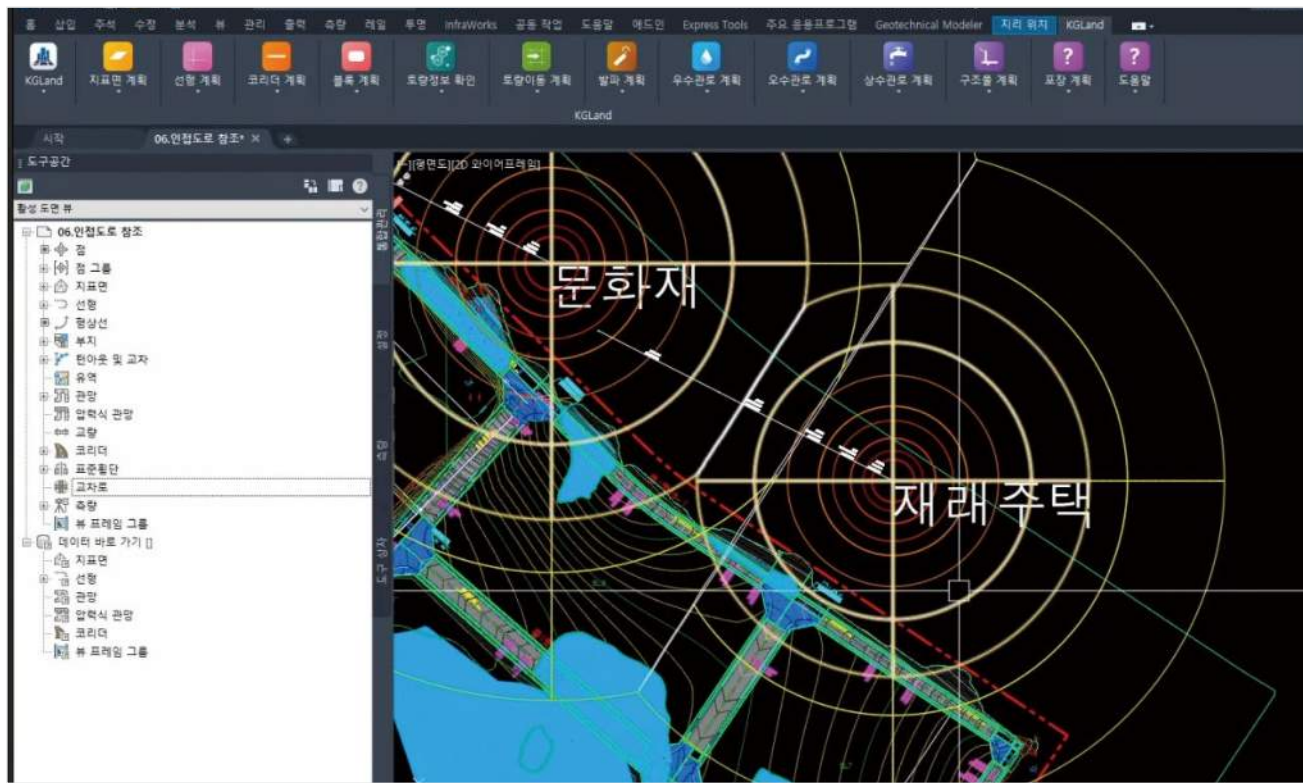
홈 삽입 주석 수정 분석 뷰 관리 출력 측량 레일 투명 InfraWorks 공동 작업 도움말 애드인 Express Tools 주요 응용프로그램 Geotechnical Modeler 지리 위치 KGLand

KGLand 지표면 계획 선형 계획 코리더 계획 블록 계획 토량정보 확인 토량이동 계획 발파 계획 우수관로 계획 오수관로 계획 상수관로 계획 구조물 계획 포장 계획 도움말

KGLand

시작 06.인접도로 참조* ×

도구공간

활성 도면 뷰

06.인접도로 참조
점
점 그룹
지표면
선형
형상선
부지
탄아웃 및 교차
유역
관망
압력식 관망
교량
코리더
표준횡단
교차로
측량
뷰 프레임 그룹
데이터 바로 가기 []
지표면
선형
관망
압력식 관망
코리더
뷰 프레임 그룹

[-][평면도][2D 와이어프레임]

문화재

재래주택